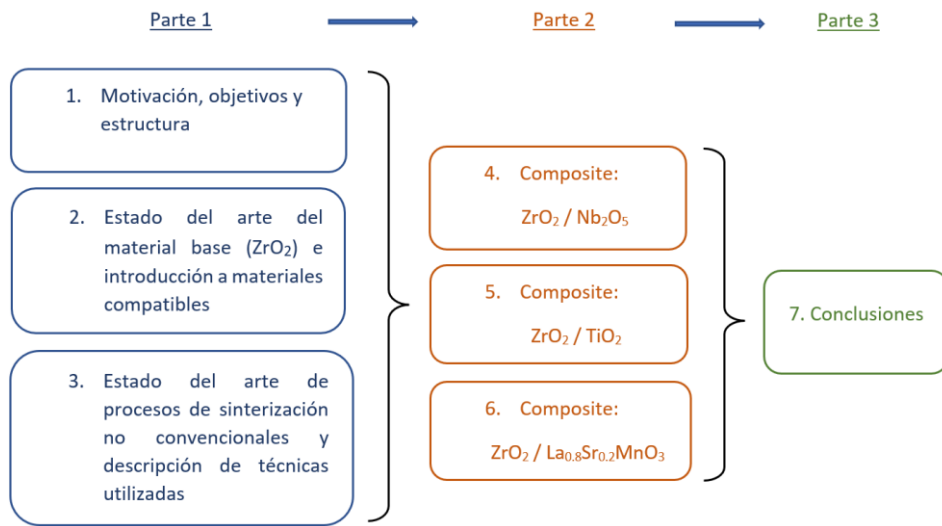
Parte 1

Parte 2

Parte 3

1. Motivación, objetivos y estructura

2. Estado del arte del material base ($ZrO_2$) e introducción a materiales compatibles

3. Estado del arte de procesos de sinterización no convencionales y descripción de técnicas utilizadas

4. Composite:
$ZrO_2$ / $Nb_2O_5$

5. Composite:
$ZrO_2$ / $TiO_2$

6. Composite:
$ZrO_2$ / $La_{0.8}Sr_{0.2}MnO_3$

7. Conclusiones